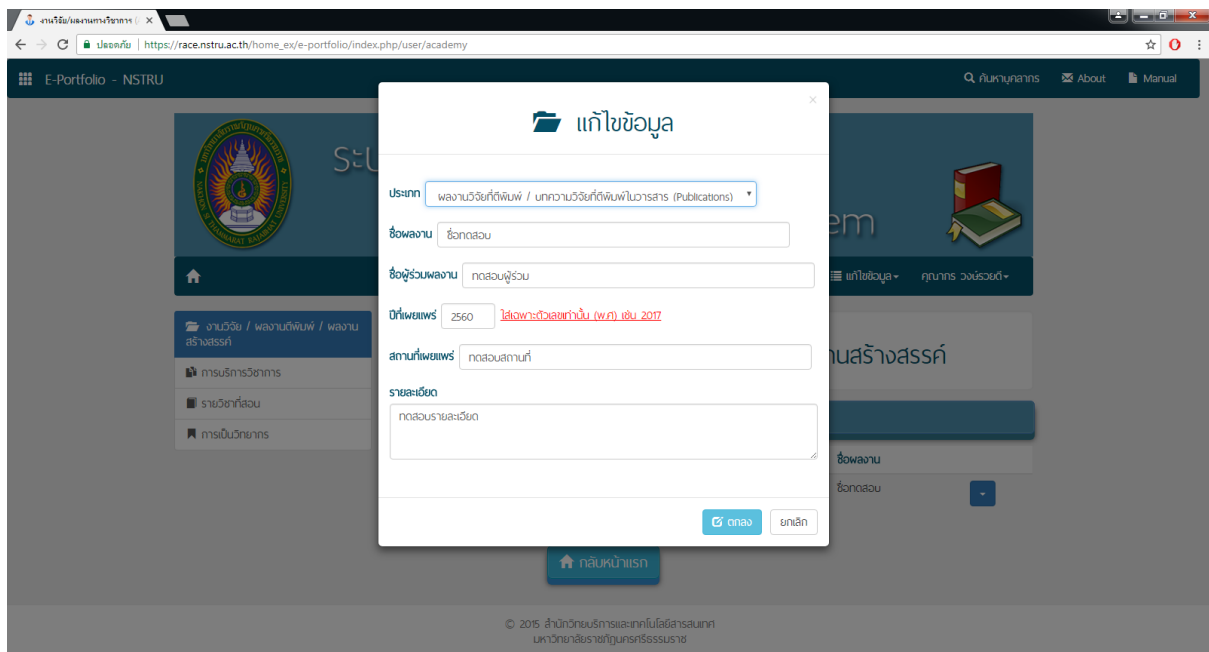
งานวิจัย/ผลงานทางวิชาการ ×

ปลอดภัย | https://race.nstru.ac.th/home_ex/e-portfolio/index.php/user/academy

E-Portfolio - NSTRU

ค้นหาบุคลากร About Manual

ระ

em

แก้ไขข้อมูล คุณากร วงษ์รวยดี

งานวิจัย / ผลงานตีพิมพ์ / ผลงานสร้างสรรค์

การบริการวิชาการ

รายวิชาที่สอน

การเป็นวิทยากร

านสร้างสรรค์

ชื่อผลงาน

ชื่อทดสอบ

×

แก้ไขข้อมูล

ประเภท ผลงานวิจัยที่ตีพิมพ์ / บทความวิจัยที่ตีพิมพ์ในวารสาร (Publications)

ชื่อผลงาน ชื่อทดสอบ

ชื่อผู้ร่วมผลงาน ทดสอบผู้ร่วม

ปีที่เผยแพร่ 2560 ใส่เฉพาะตัวเลขเท่านั้น (พ.ศ) เช่น 2017

สถานที่เผยแพร่ ทดสอบสถานที่

รายละเอียด

ทดสอบรายละเอียด

ตกลง ยกเลิก

กลับหน้าแรก

© 2015 สำนักวิทยบริการและเทคโนโลยีสารสนเทศ มหาวิทยาลัยราชภัฏนครศรีธรรมราช